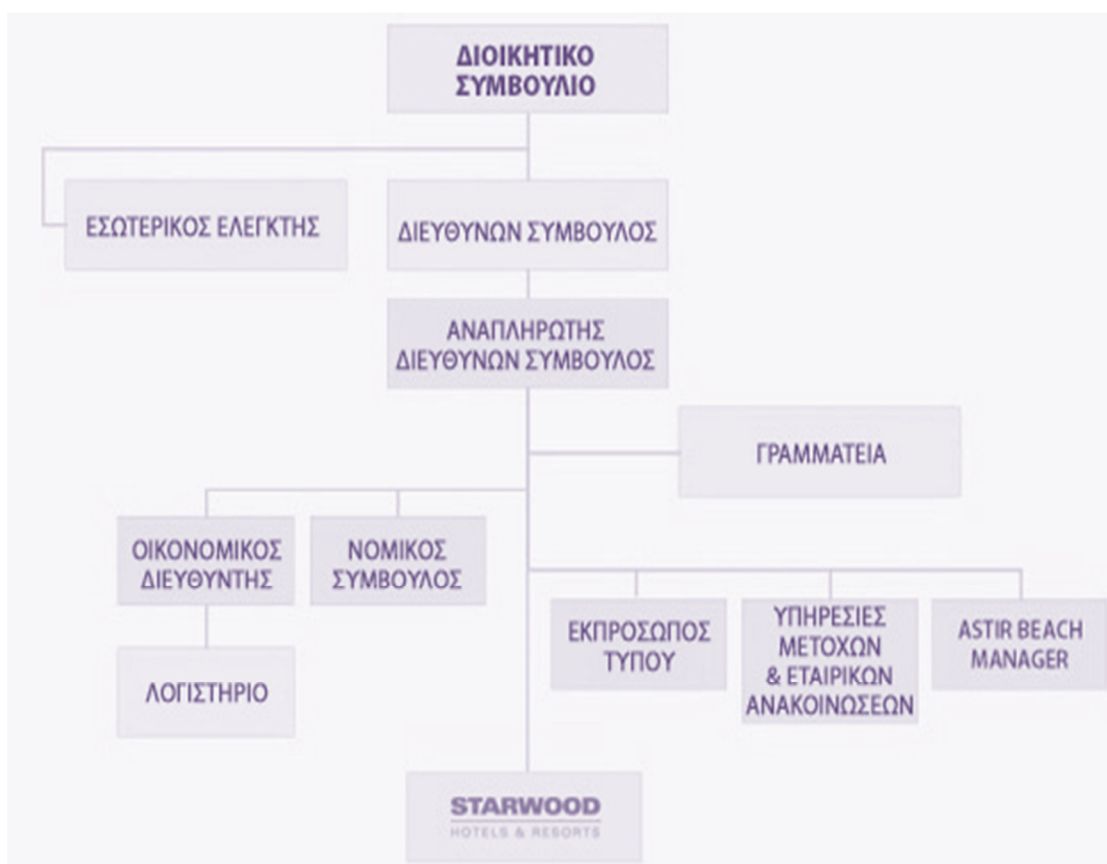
ΔΙΟΙΚΗΤΙΚΟ ΣΥΜΒΟΥΛΙΟ

ΕΣΩΤΕΡΙΚΟΣ ΕΛΕΓΚΤΗΣ

ΔΙΕΥΘΥΝΩΝ ΣΥΜΒΟΥΛΟΣ

ΑΝΑΠΛΗΡΩΤΗΣ ΔΙΕΥΘΥΝΩΝ ΣΥΜΒΟΥΛΟΣ

ΓΡΑΜΜΑΤΕΙΑ

ΟΙΚΟΝΟΜΙΚΟΣ ΔΙΕΥΘΥΝΤΗΣ

ΝΟΜΙΚΟΣ ΣΥΜΒΟΥΛΟΣ

ΛΟΓΙΣΤΗΡΙΟ

ΕΚΠΡΟΣΩΠΟΣ ΤΥΠΟΥ

ΥΠΗΡΕΣΙΕΣ ΜΕΤΟΧΩΝ & ΕΤΑΙΡΙΚΩΝ ΑΝΑΚΟΙΝΩΣΕΩΝ

ASTIR BEACH MANAGER

STARWOOD
HOTELS & RESORTS